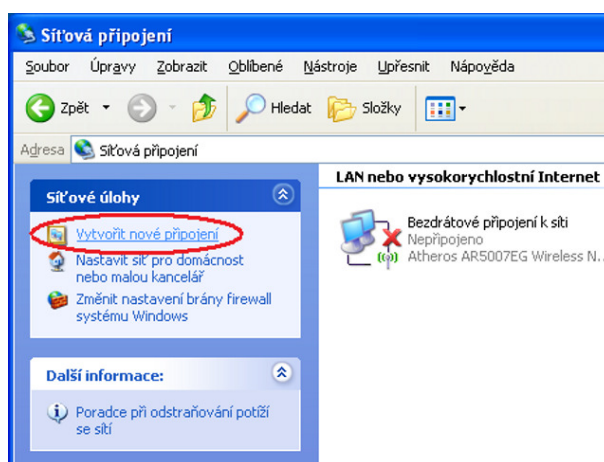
Síťová připojení

Soubor Úpravy Zobrazit Oblíbené Nástroje Upřesnit Nápověda

Zpět Hledat Složky

Adresa Síťová připojení

Síťové úlohy

Vytvořit nové připojení

Nastavit síť pro domácnost nebo malou kancelář

Změnit nastavení brány firewall systému Windows

Další informace:

Poradce při odstraňování potíží se sítí

LAN nebo vysokorychlostní Internet

Bezdrátové připojení k síti
Nepřipojeno
Atheros AR5007EG Wireless N...